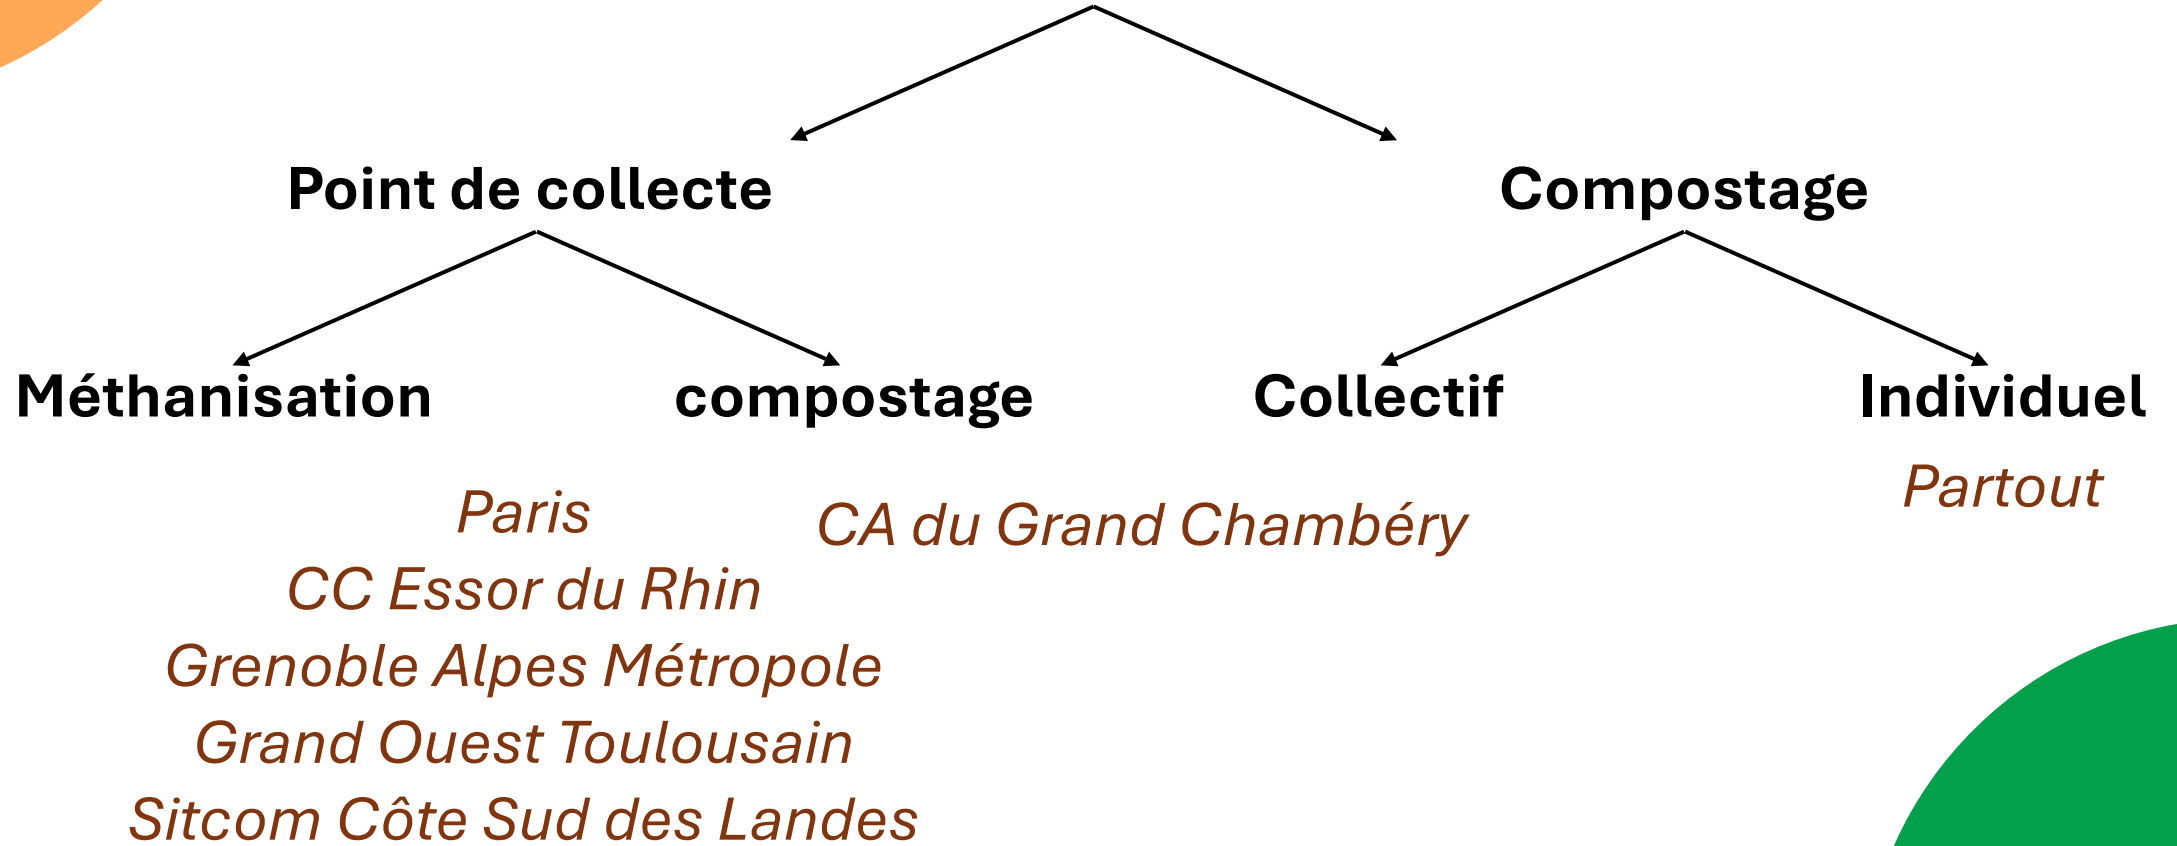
Point de collecte

Compostage

Méthanisation

compostage

Collectif

Individuel

Paris
CC Essor du Rhin
Grenoble Alpes Métropole
Grand Ouest Toulousain
Sitcom Côte Sud des Landes

CA du Grand Chambéry

Partout